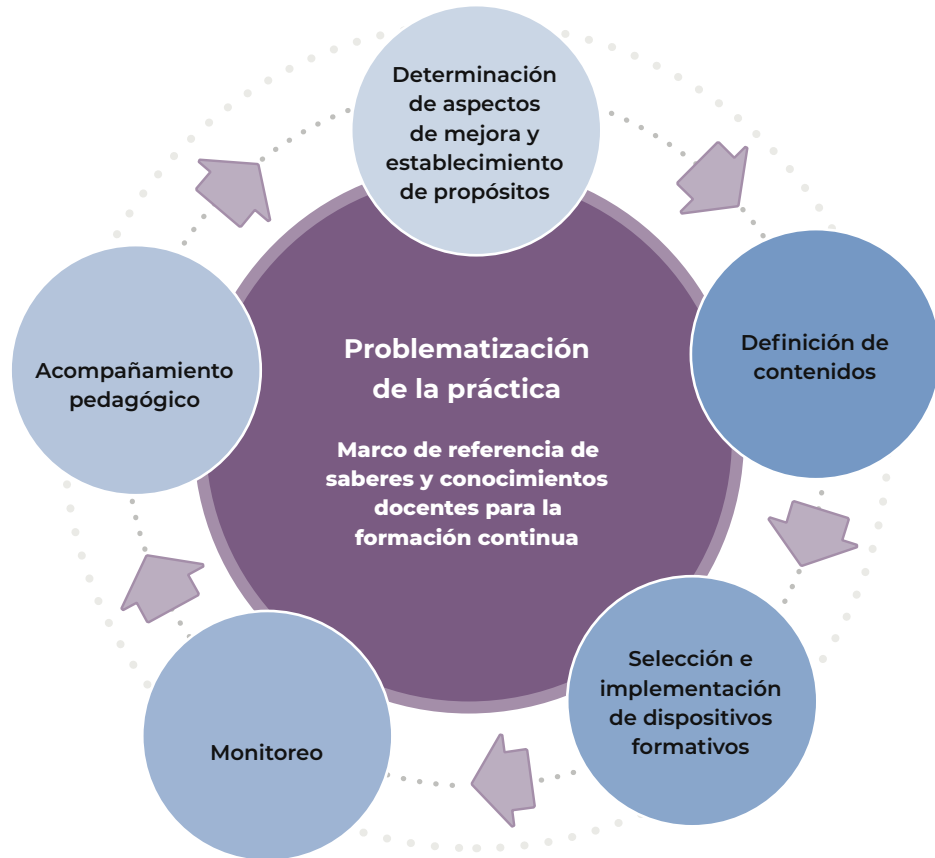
Determinación de aspectos de mejora y establecimiento de propósitos

Definición de contenidos

Selección e implementación de dispositivos formativos

Monitoreo

Acompañamiento pedagógico

Problematización de la práctica

Marco de referencia de saberes y conocimientos docentes para la formación continua